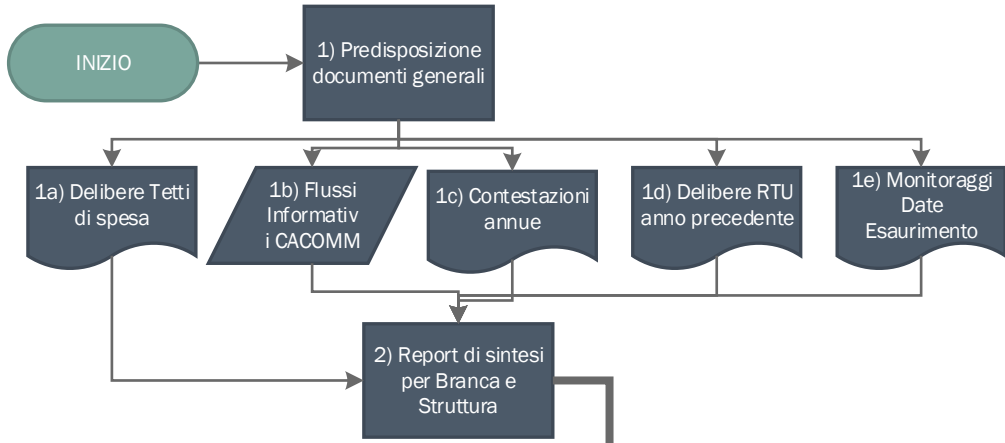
INIZIO

1) Predisposizione documenti generali

1a) Delibere Tetti di spesa

1b) Flussi Informativ i CACOMM

1c) Contestazioni annue

1d) Delibere RTU anno precedente

1e) Monitoraggi Date Esaurimento

2) Report di sintesi per Branca e Struttura